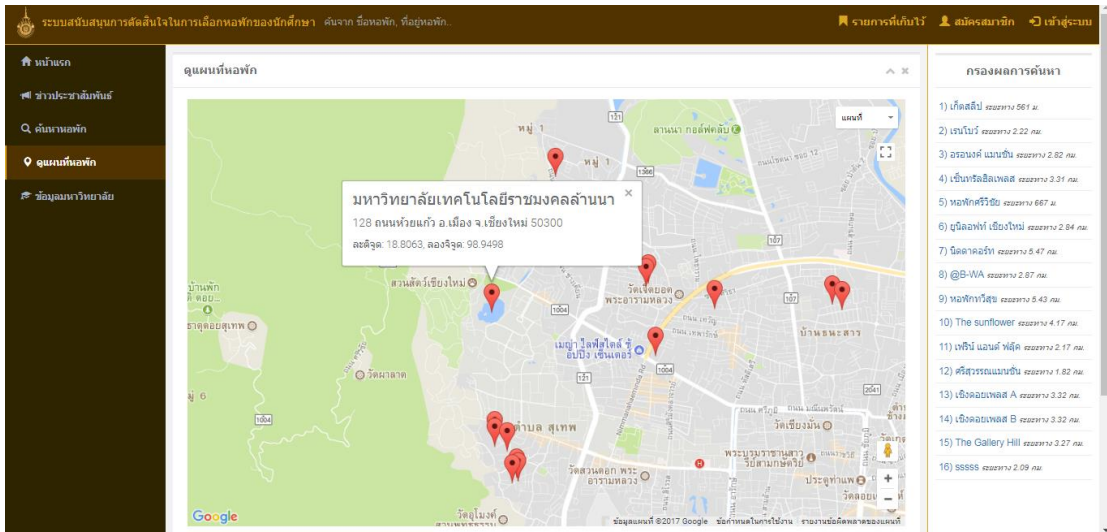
ระบบสนับสนุนการตัดสินใจในการเลือกหอพักของนักศึกษา ค้นจาก ชื่อหอพัก, ที่อยู่หอพัก..

รายการที่เก็บไว้ สมัครสมาชิก เข้าสู่ระบบ

หน้าแรก
ข่าวประชาสัมพันธ์
ค้นหาหอพัก
ดูแผนที่หอพัก
ข้อมูลมหาวิทยาลัย

ดูแผนที่หอพัก

แผนที่

มหาวิทยาลัยเทคโนโลยีราชมงคลล้านนา
128 ถนนห้วยแก้ว อ.เมือง จ.เชียงใหม่ 50300
ละติจูด: 18.8063, ลองจิจูด: 98.9498

หมู่ 1
หมู่ 1
ล้านนา กอล์ฟคลับ
121
1366
107
1004
สวนสัตว์เชียงใหม่
บ้านพัก
ธาตุดอยสุเทพ
วัดผาลาด
วัดเจ็ดยอด
พระอารามหลวง
เมญ่า ไลฟ์สไตล์ ช้อปปิ้ง เซ็นเตอร์
บ้านธนะสาร
ตำบล สุเทพ
วัดเชียงมั่น
พระบรมราชานุสาวรีย์สามกษัตริย์
วัดสวนดอก พระอารามหลวง
ประตูท่าแพ
วัดดอย
วัดอุโมงค์
1004
2041
Google
ข้อมูลแผนที่ ©2017 Google ข้อกำหนดในการใช้งาน รายงานข้อผิดพลาดของแผนที่

กรองผลการค้นหา
1) เก็ตสลีป ระยะทาง 561 ม.
2) เรนโบว์ ระยะทาง 2.22 กม.
3) อรอนงค์ แมนชั่น ระยะทาง 2.82 กม.
4) เซ็นทรัลฮิลเพลส ระยะทาง 3.31 กม.
5) หอพักศรีวิชัย ระยะทาง 667 ม.
6) ยูนิลอฟท์ เชียงใหม่ ระยะทาง 2.84 กม.
7) นิตาคอร์ท ระยะทาง 5.47 กม.
8) @B-WA ระยะทาง 2.87 กม.
9) หอพักทาวีสุข ระยะทาง 5.43 กม.
10) The sunflower ระยะทาง 4.17 กม.
11) เฟิร์น แอนด์ ฟลุ๊ค ระยะทาง 2.17 กม.
12) ศรีสุวรรณแมนชั่น ระยะทาง 1.82 กม.
13) เชิงดอยเพลส A ระยะทาง 3.32 กม.
14) เชิงดอยเพลส B ระยะทาง 3.32 กม.
15) The Gallery Hill ระยะทาง 3.27 กม.
16) sssss ระยะทาง 2.09 กม.